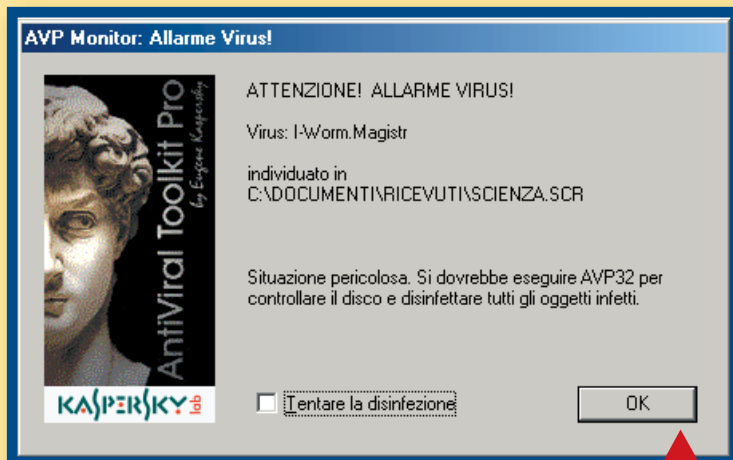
AVP Monitor: Allarme Virus!

AntiViral Toolkit Pro
by Eugene Kaspersky

KASPERSKY lab

ATTENZIONE! ALLARME VIRUS!

Virus: I-Worm.Magistr

individuato in
C:\DOCUMENTI\RICEVUTI\SCIENZA.SCR

Situazione pericolosa. Si dovrebbe eseguire AVP32 per controllare il disco e disinfettare tutti gli oggetti infetti.

Tentare la disinfezione

OK